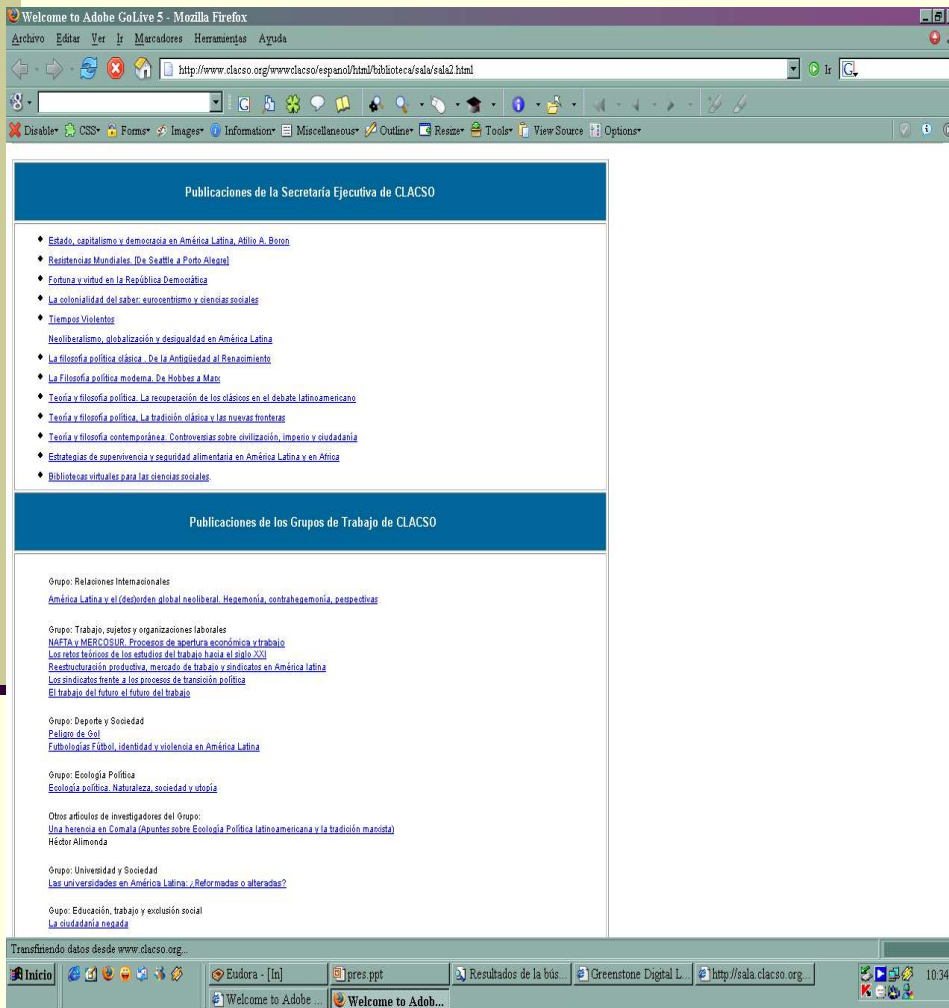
Welcome to Adobe GoLive 5 - Mozilla Firefox

Archivo Editar Ver Ir Marcadores Herramientas Ayuda

http://www.clacso.org/wwwclacso/espanol/html/biblioteca/sala/sala2.html

Ir

Disable CSS Forms Images Information Miscellaneous Outline Resize Tools View Source Options

Publicaciones de la Secretaría Ejecutiva de CLACSO

- Estado, capitalismo y democracia en América Latina, Atilio A. Boron
- Resistencias Mundiales. [De Seattle a Porto Alegre]
- Fortuna y virtud en la República Democrática
- La colonialidad del saber: eurocentrismo y ciencias sociales
- Tiempos Violentos

Neoliberalismo, globalización y desigualdad en América Latina

- La filosofía política clásica . De la Antigüedad al Renacimiento
- La Filosofía política moderna. De Hobbes a Marx
- Teoría y filosofía política. La recuperación de los clásicos en el debate latinoamericano
- Teoría y filosofía política. La tradición clásica y las nuevas fronteras
- Teoría y filosofía contemporánea. Controversias sobre civilización, imperio y ciudadanía
- Estrategias de supervivencia y seguridad alimentaria en América Latina y en Africa
- Bibliotecas virtuales para las ciencias sociales.

Publicaciones de los Grupos de Trabajo de CLACSO

Grupo: Relaciones Internacionales
América Latina y el (des)orden global neoliberal. Hegemonía, contrahegemonía, perspectivas

Grupo: Trabajo, sujetos y organizaciones laborales
NAFTA y MERCOSUR. Procesos de apertura económica y trabajo
Los retos teóricos de los estudios del trabajo hacia el siglo XXI
Reestructuración productiva, mercado de trabajo y sindicatos en América latina
Los sindicatos frente a los procesos de transición política
El trabajo del futuro el futuro del trabajo

Grupo: Deporte y Sociedad
Peligro de Gol
Futbologías Fútbol, identidad y violencia en América Latina

Grupo: Ecología Política
Ecología política. Naturaleza, sociedad y utopía

Otros artículos de investigadores del Grupo:
Una herencia en Comala (Apuntes sobre Ecología Política latinoamericana y la tradición marxista)
Héctor Alimonda

Grupo: Universidad y Sociedad
Las universidades en América Latina: ¿Reformadas o alteradas?

Gupo: Educación, trabajo y exclusión social
La ciudadanía negada

Transfiriendo datos desde www.clacso.org...

Inicio | Eudora - [In] | pres.ppt | Resultados de la bús... | Greenstone Digital L... | http://sala.clacso.org... | Welcome to Adobe ... | Welcome to Adob... | 10:34